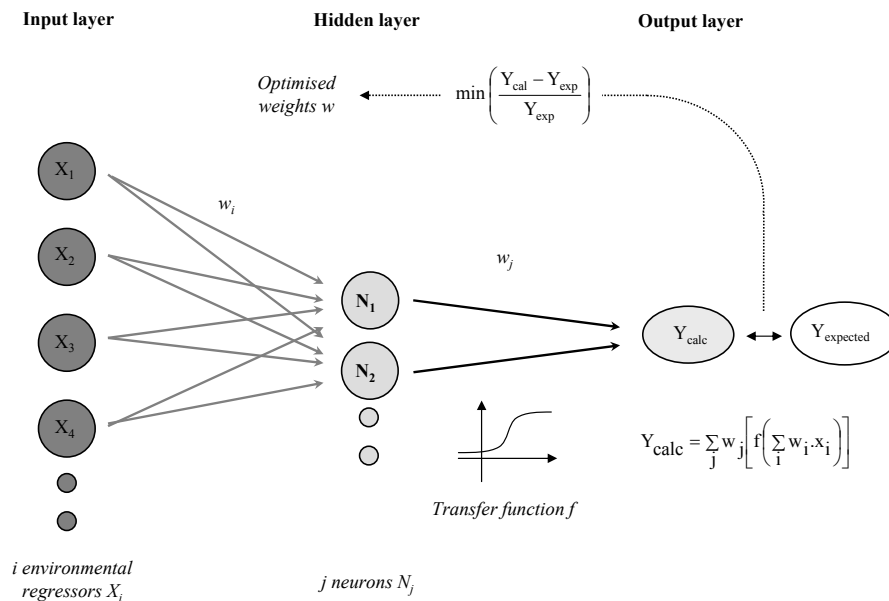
Input layer

Hidden layer

Output layer

Optimised weights w

$\min\left(\frac{Y_{cal} - Y_{exp}}{Y_{exp}}\right)$

$X_1$

$X_2$

$X_3$

$X_4$

$w_i$

$w_j$

$N_1$

$N_2$

$Y_{calc}$

$Y_{expected}$

$Y_{calc} = \sum_j w_j \left[ f\left( \sum_i w_i . x_i \right) \right]$

Transfer function f

i environmental regressors $X_i$

j neurons $N_j$